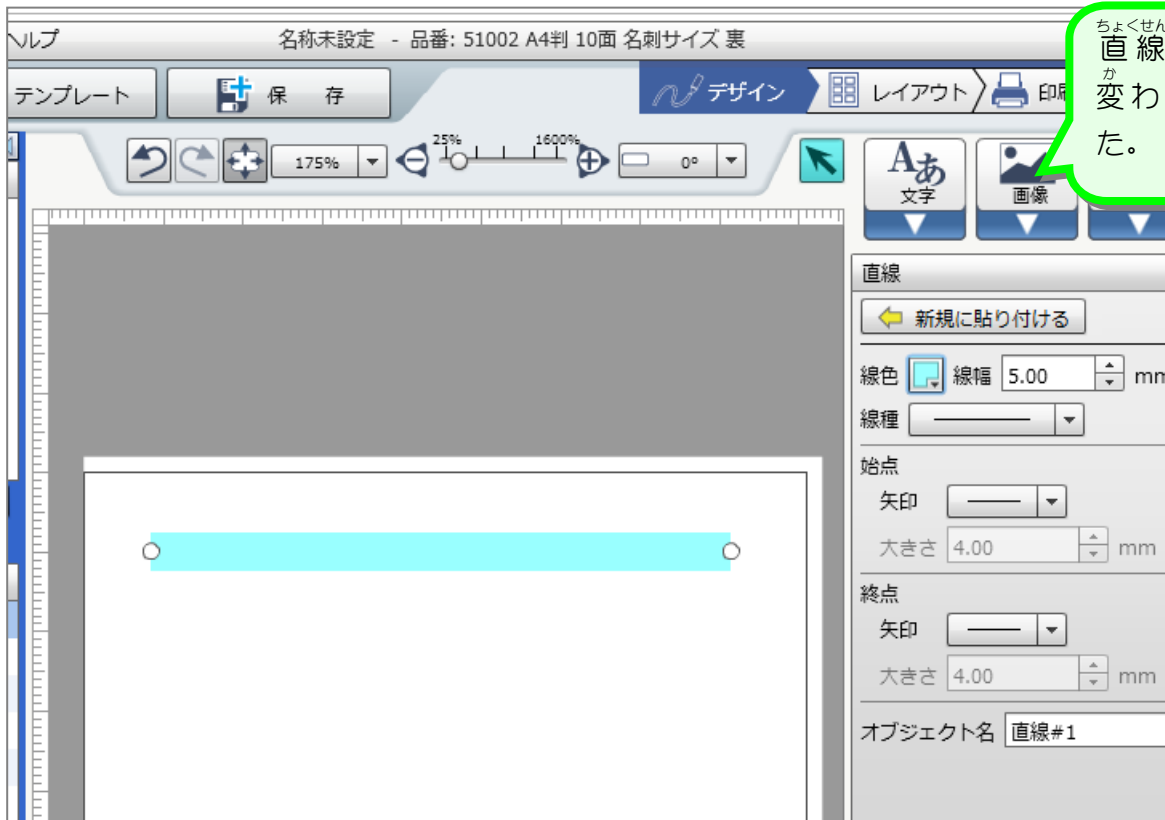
ヘルプ　名称未設定 - 品番: 51002 A4判 10面 名刺サイズ 裏

ちょくせん
直線
か
変わ
た。

テンプレート
保 存
デザイン
レイアウト
印刷

175%
25%
1600%
0°

文字
画像

直線
新規に貼り付ける
線色
線幅 5.00 mm
線種
始点
矢印
大きさ 4.00 mm
終点
矢印
大きさ 4.00 mm
オブジェクト名 直線#1